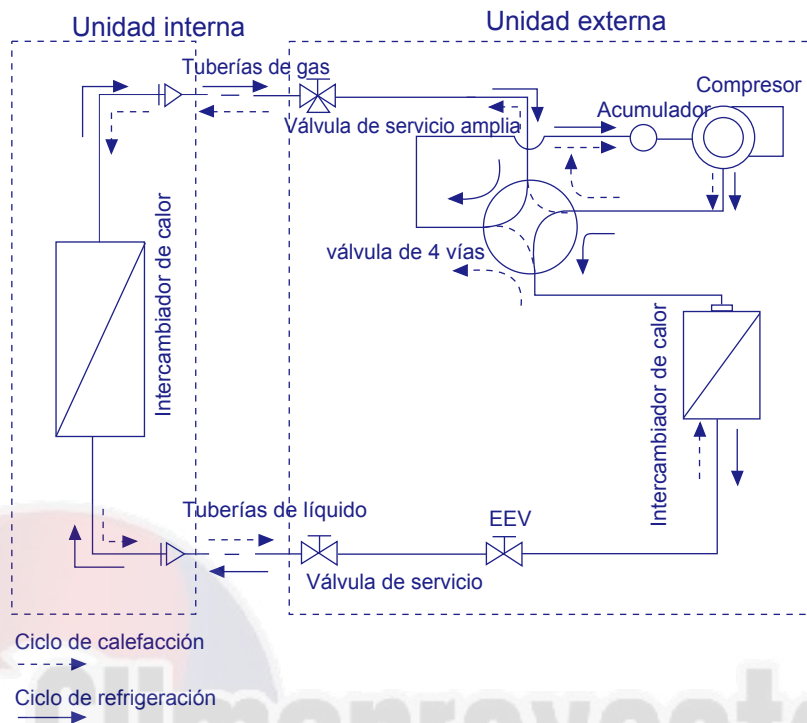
Unidad interna

Unidad externa

Tuberías de gas

Compresor

Acumulador

Válvula de servicio amplia

Intercambiador de calor

válvula de 4 vías

Intercambiador de calor

Tuberías de líquido

EEV

Válvula de servicio

Ciclo de calefacción

Ciclo de refrigeración